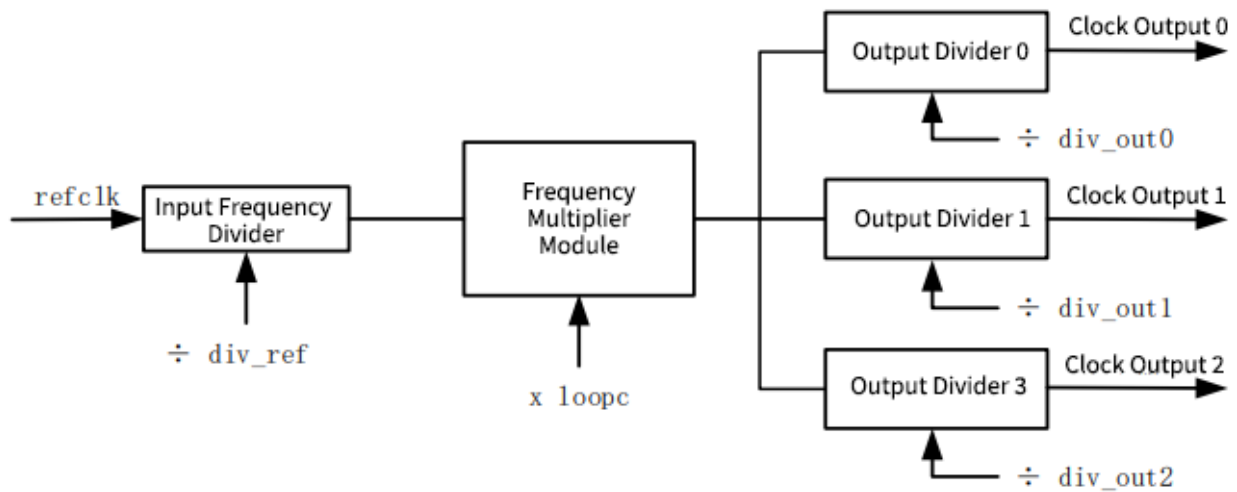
refclk

Input Frequency Divider

÷ div_ref

Frequency Multiplier Module

x loopc

Output Divider 0

Clock Output 0

÷ div_out0

Output Divider 1

Clock Output 1

÷ div_out1

Output Divider 3

Clock Output 2

÷ div_out2